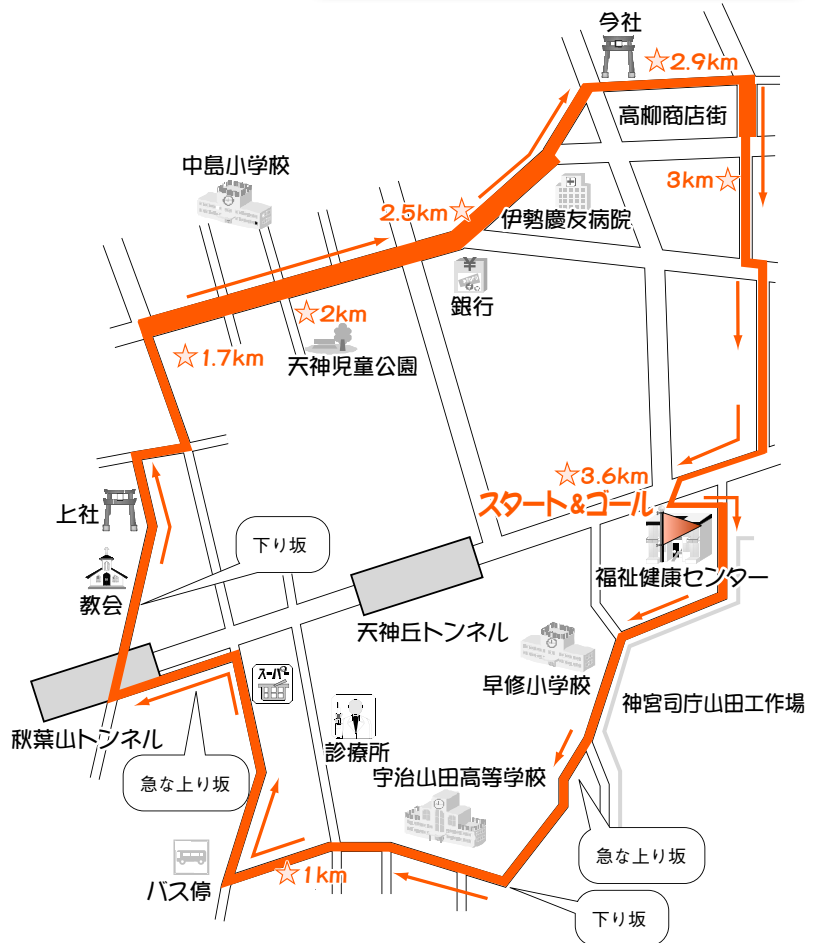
今社
☆2.9km
高柳商店街
中島小学校
3km☆
2.5km☆
伊勢慶友病院
銀行
☆2km
☆1.7km
天神児童公園
☆3.6km
スタート＆ゴール
上社
下り坂
福祉健康センター
教会
天神丘トンネル
早修小学校
神宮司庁山田工作場
スーパー
秋葉山トンネル
診療所
宇治山田高等学校
急な上り坂
急な上り坂
☆1km
バス停
下り坂